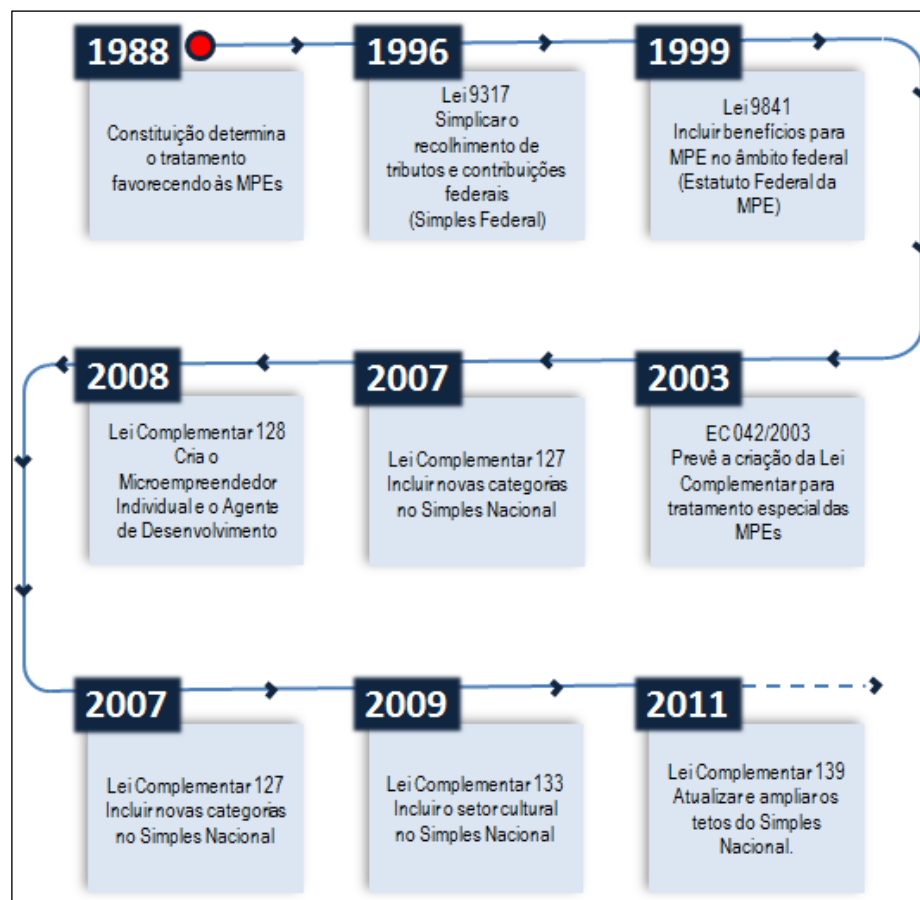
1988

Constituição determina o tratamento favorecendo às MPEs

1996

Lei 9317
Simplicar o recolhimento de tributos e contribuições federais
(Simples Federal)

1999

Lei 9841
Incluir benefícios para MPE no âmbito federal
(Estatuto Federal da MPE)

2008

Lei Complementar 128
Cria o Microempreendedor Individual e o Agente de Desenvolvimento

2007

Lei Complementar 127
Incluir novas categorias no Simples Nacional

2003

EC 042/2003
Prevê a criação da Lei Complementar para tratamento especial das MPEs

2007

Lei Complementar 127
Incluir novas categorias no Simples Nacional

2009

Lei Complementar 133
Incluir o setor cultural no Simples Nacional

2011

Lei Complementar 139
Atualizar e ampliar os tetos do Simples Nacional.